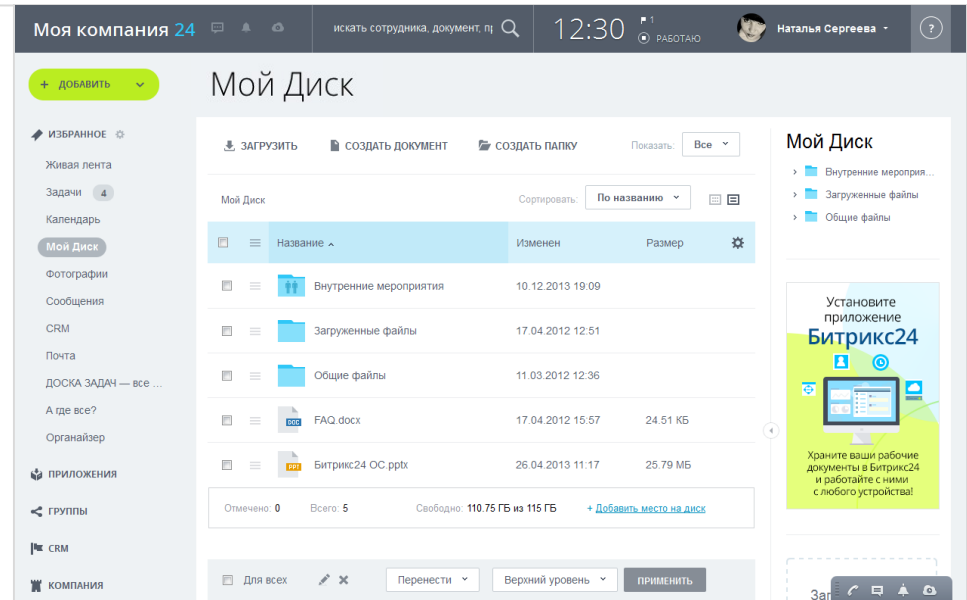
Моя компания 24

искать сотрудника, документ, пр

12:30

1

РАБОТАЮ

Наталья Сергеева

?

+ ДОБАВИТЬ

ИЗБРАННОЕ

Живая лента

Задачи 4

Календарь

Мой Диск

Фотографии

Сообщения

CRM

Почта

ДОСКА ЗАДАЧ — все ...

А где все?

Органайзер

ПРИЛОЖЕНИЯ

ГРУППЫ

CRM

КОМПАНИЯ

Мой Диск

ЗАГРУЗИТЬ

СОЗДАТЬ ДОКУМЕНТ

СОЗДАТЬ ПАПКУ

Показать: Все

Мой Диск

Сортировать: По названию

| | | Название | Изменен | Размер |
|---|---|---|---|---|
| | | Внутренние мероприятия | 10.12.2013 19:09 | |
| | | Загруженные файлы | 17.04.2012 12:51 | |
| | | Общие файлы | 11.03.2012 12:36 | |
| | | FAQ.docx | 17.04.2012 15:57 | 24.51 КБ |
| | | Битрикс24 ОС.pptx | 26.04.2013 11:17 | 25.79 МБ |

Отмечено: 0 Всего: 5 Свободно: 110.75 ГБ из 115 ГБ + Добавить место на диск

Для всех

Перенести

Верхний уровень

ПРИМЕНИТЬ

Мой Диск

Внутренние мероприя...

Загруженные файлы

Общие файлы

Установите приложение Битрикс24

Храните ваши рабочие документы в Битрикс24 и работайте с ними с любого устройства!

За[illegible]